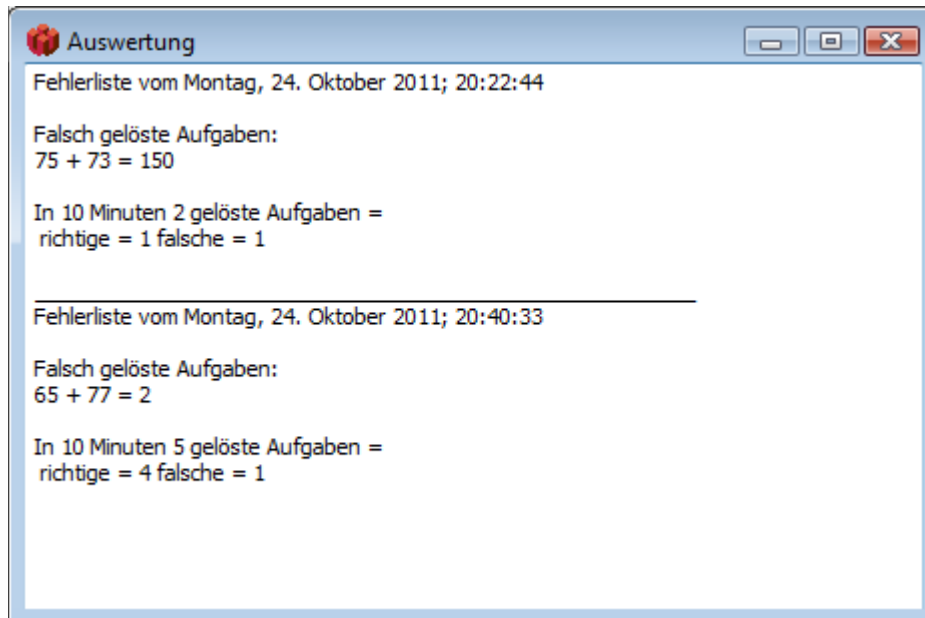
Auswertung

Fehlerliste vom Montag, 24. Oktober 2011; 20:22:44

Falsch gelöste Aufgaben:
75 + 73 = 150

In 10 Minuten 2 gelöste Aufgaben =
richtige = 1 falsche = 1

Fehlerliste vom Montag, 24. Oktober 2011; 20:40:33

Falsch gelöste Aufgaben:
65 + 77 = 2

In 10 Minuten 5 gelöste Aufgaben =
richtige = 4 falsche = 1